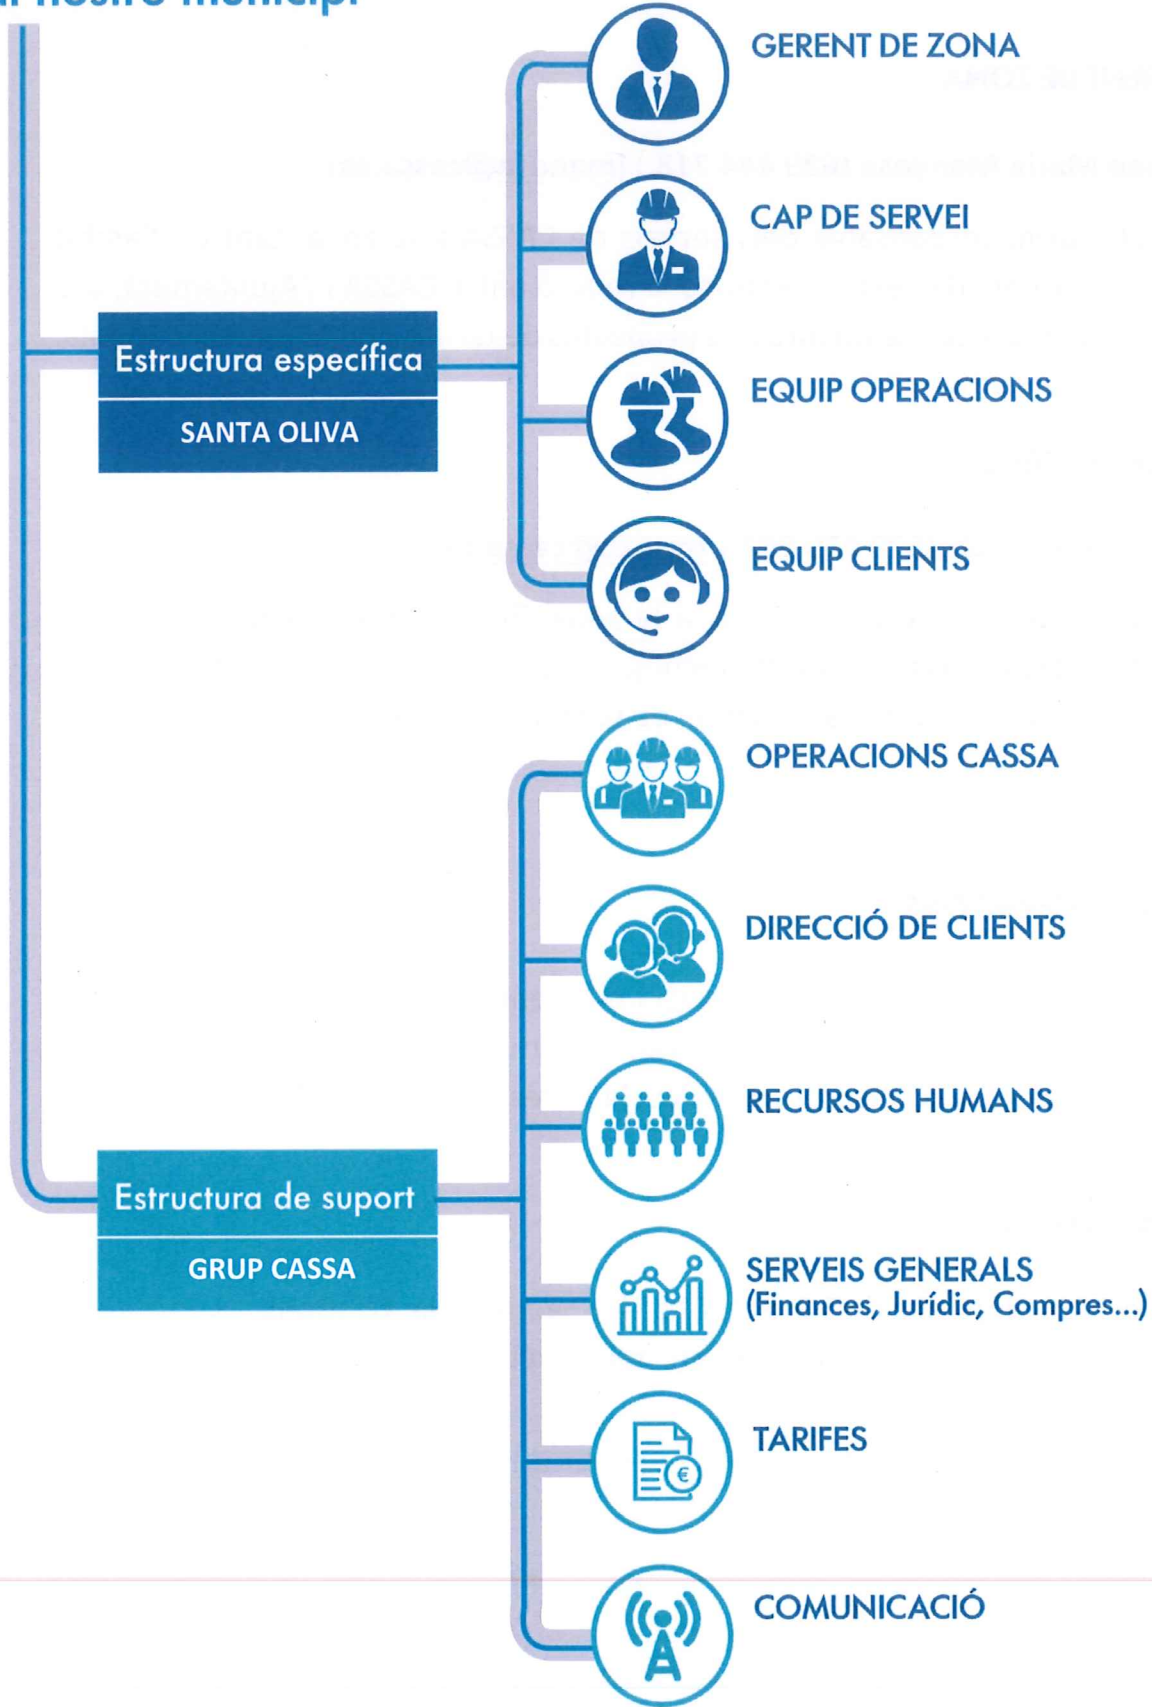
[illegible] nostre municipi

GERENT DE ZONA

CAP DE SERVEI

Estructura específica

SANTA OLIVA

EQUIP OPERACIONS

EQUIP CLIENTS

OPERACIONS CASSA

DIRECCIÓ DE CLIENTS

RECURSOS HUMANS

Estructura de suport

GRUP CASSA

SERVEIS GENERALS (Finances, Jurídic, Compres...)

TARIFES

COMUNICACIÓ